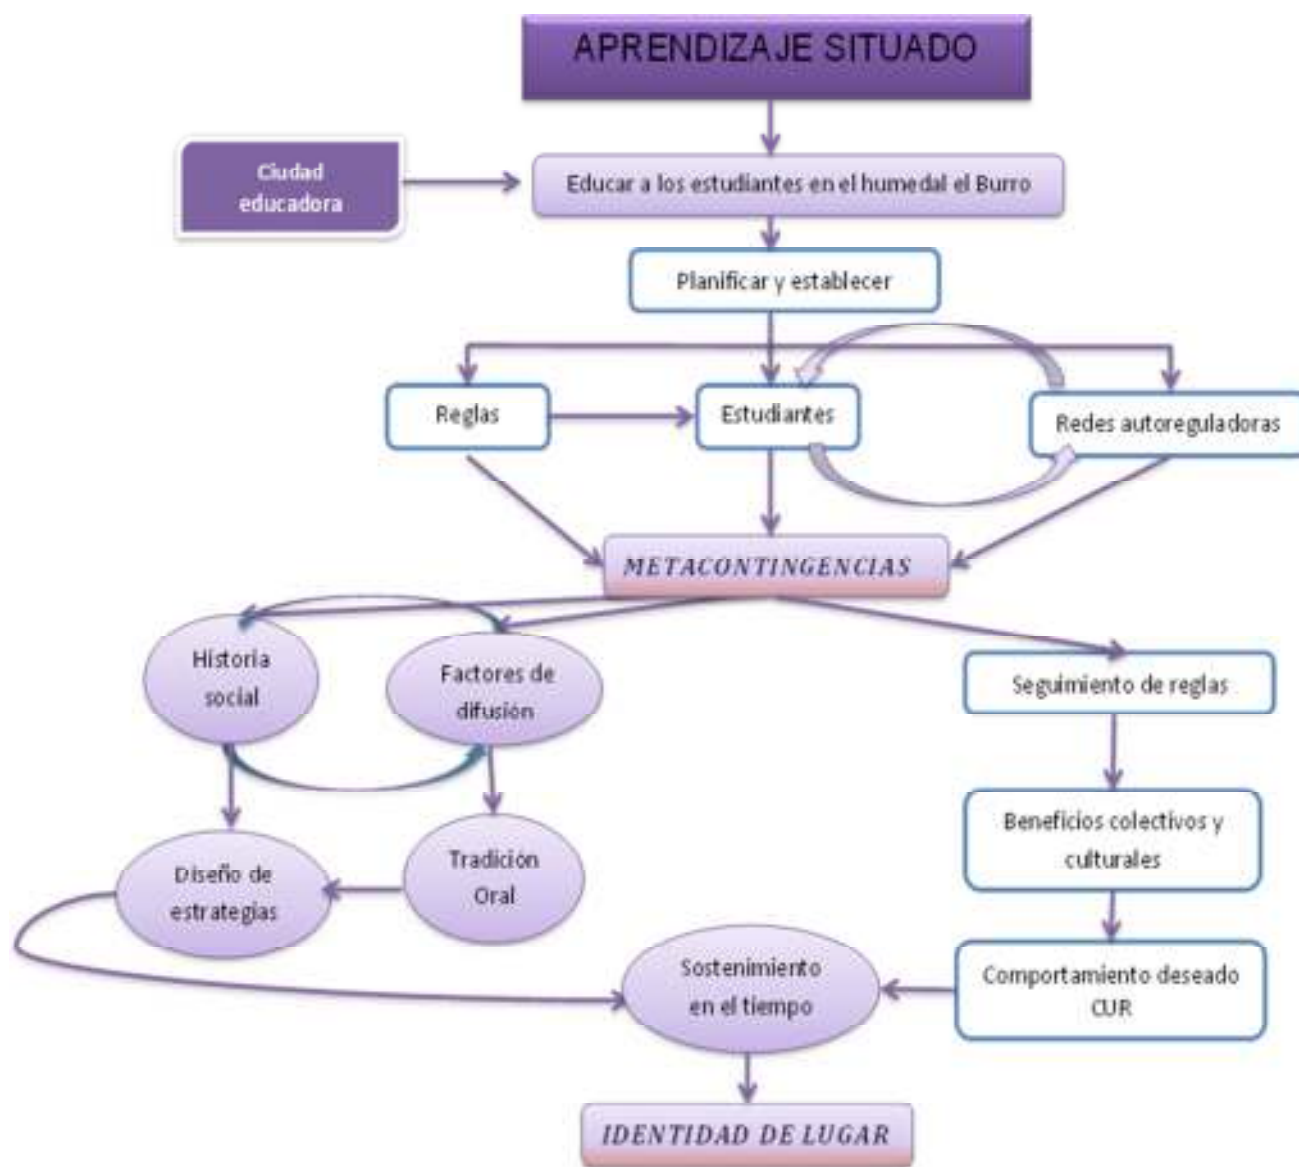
APRENDIZAJE SITUADO

Ciudad educadora

Educar a los estudiantes en el humedal el Burro

Planificar y establecer

Reglas

Estudiantes

Redes autoreguladoras

METACONTINGENCIAS

Historia social

Factores de difusión

Seguimiento de reglas

Beneficios colectivos y culturales

Diseño de estrategias

Tradición Oral

Comportamiento deseado CUR

Sostenimiento en el tiempo

IDENTIDAD DE LUGAR